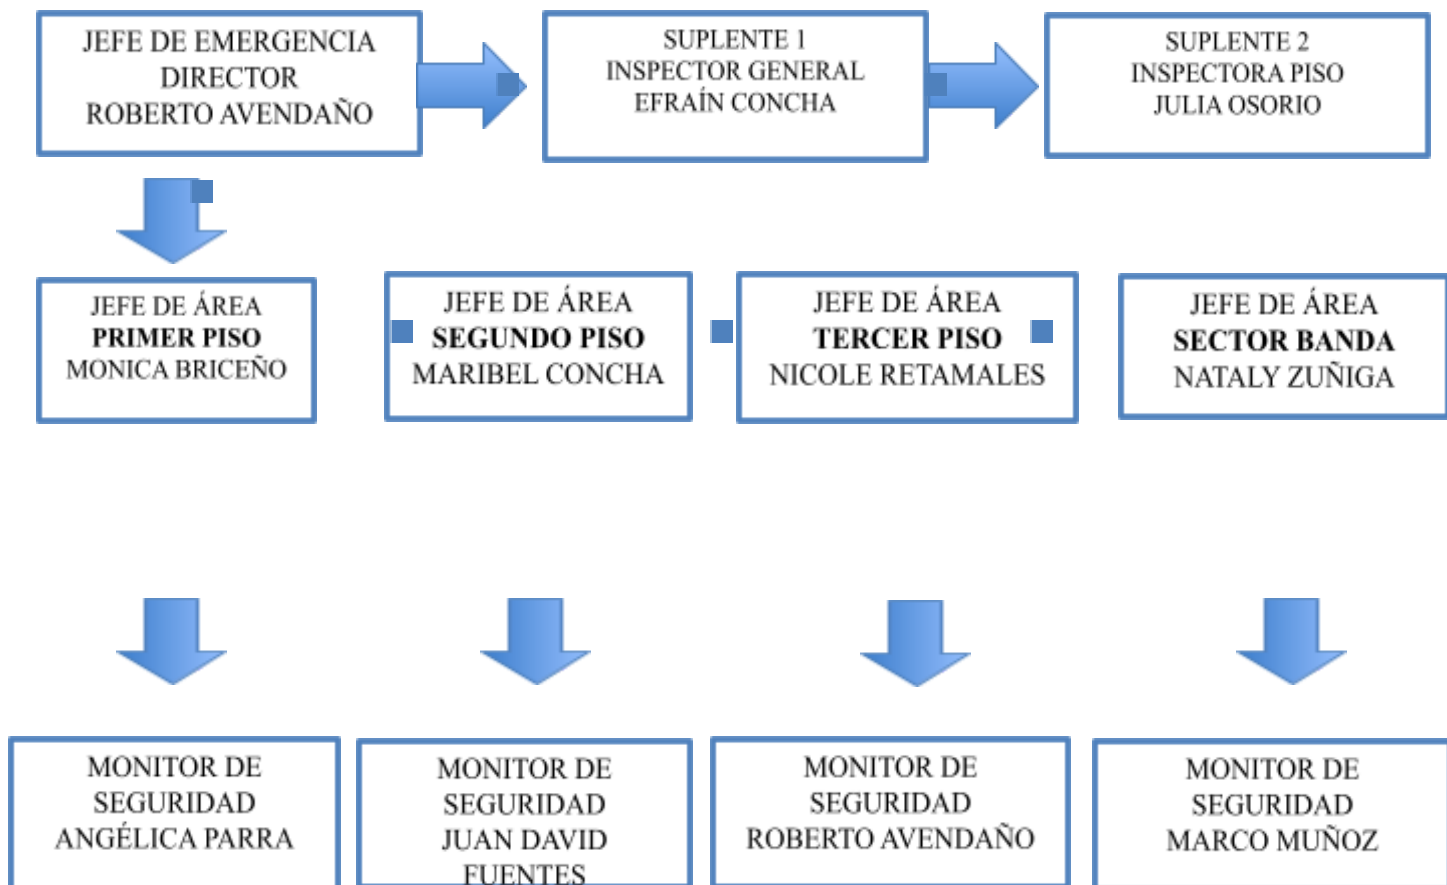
JEFE DE EMERGENCIA
DIRECTOR
ROBERTO AVENDAÑO

SUPLENTE 1
INSPECTOR GENERAL
EFRAÍN CONCHA

SUPLENTE 2
INSPECTORA PISO
JULIA OSORIO

JEFE DE ÁREA
**PRIMER PISO**
MONICA BRICEÑO

JEFE DE ÁREA
**SEGUNDO PISO**
MARIBEL CONCHA

JEFE DE ÁREA
**TERCER PISO**
NICOLE RETAMALES

JEFE DE ÁREA
**SECTOR BANDA**
NATALY ZUÑIGA

MONITOR DE
SEGURIDAD
ANGÉLICA PARRA

MONITOR DE
SEGURIDAD
JUAN DAVID
FUENTES

MONITOR DE
SEGURIDAD
ROBERTO AVENDAÑO

MONITOR DE
SEGURIDAD
MARCO MUÑOZ